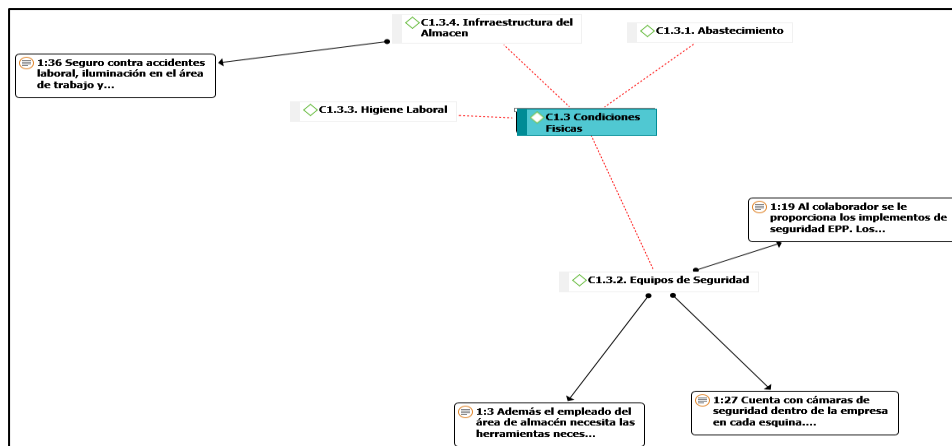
C1.3.4. Infrraestructura del Almacen

C1.3.1. Abastecimiento

1:36 Seguro contra accidentes laboral, iluminación en el área de trabajo y...

C1.3.3. Higiene Laboral

C1.3 Condiciones Fisicas

1:19 Al colaborador se le proporciona los implementos de seguridad EPP. Los...

C1.3.2. Equipos de Seguridad

1:3 Además el empleado del área de almacén necesita las herramientas neces...

1:27 Cuenta con cámaras de seguridad dentro de la empresa en cada esquina....